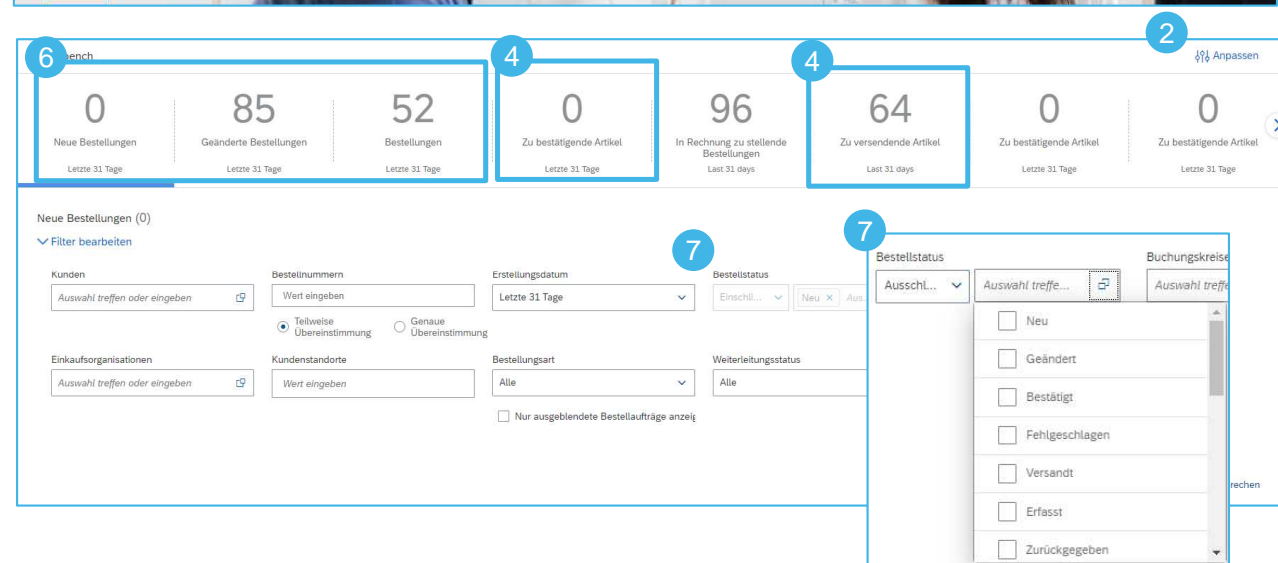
6 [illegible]ench

2 Anpassen

0
Neue Bestellungen
Letzte 31 Tage

85
Geänderte Bestellungen
Letzte 31 Tage

52
Bestellungen
Letzte 31 Tage

4
0
Zu bestätigende Artikel
Letzte 31 Tage

96
In Rechnung zu stellende Bestellungen
Last 31 days

4
64
Zu versendende Artikel
Last 31 days

0
Zu bestätigende Artikel
Letzte 31 Tage

0
Zu bestätigende Artikel
Letzte 31 Tage

Neue Bestellungen (0)
Filter bearbeiten

7

Kunden
Auswahl treffen oder eingeben

Bestellnummern
Wert eingeben
Teilweise Übereinstimmung
Genaue Übereinstimmung

Erstellungsdatum
Letzte 31 Tage

Bestellstatus
Einschl...
Neu ×
Aus...

Einkaufsorganisationen
Auswahl treffen oder eingeben

Kundenstandorte
Wert eingeben

Bestellungsart
Alle

Nur ausgeblendete Bestellaufträge anzeig

Weiterleitungsstatus
Alle

7
Bestellstatus
Ausschl...
Auswahl treffe...

Buchungskreise
Auswahl treffe

Neu
Geändert
Bestätigt
Fehlgeschlagen
Versandt
Erfasst
Zurückgegeben

rechen